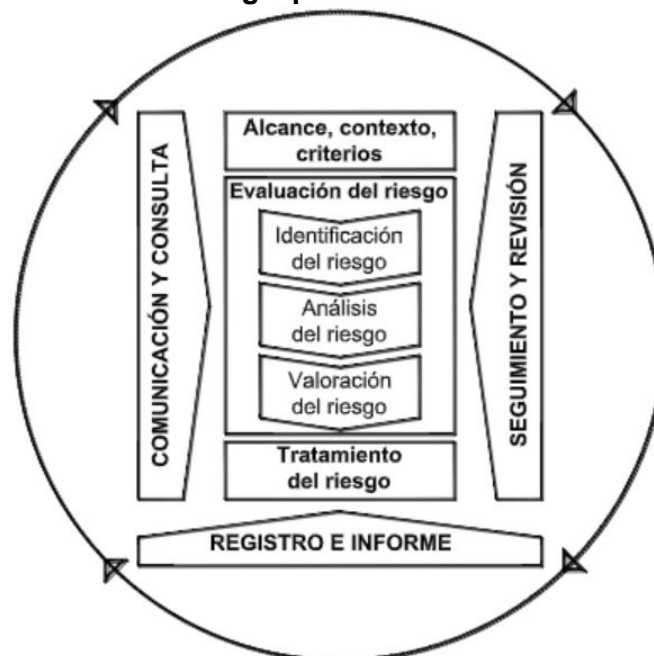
COMUNICACIÓN Y CONSULTA

Alcance, contexto, criterios

Evaluación del riesgo

Identificación del riesgo

Análisis del riesgo

Valoración del riesgo

Tratamiento del riesgo

SEGUIMIENTO Y REVISIÓN

REGISTRO E INFORME